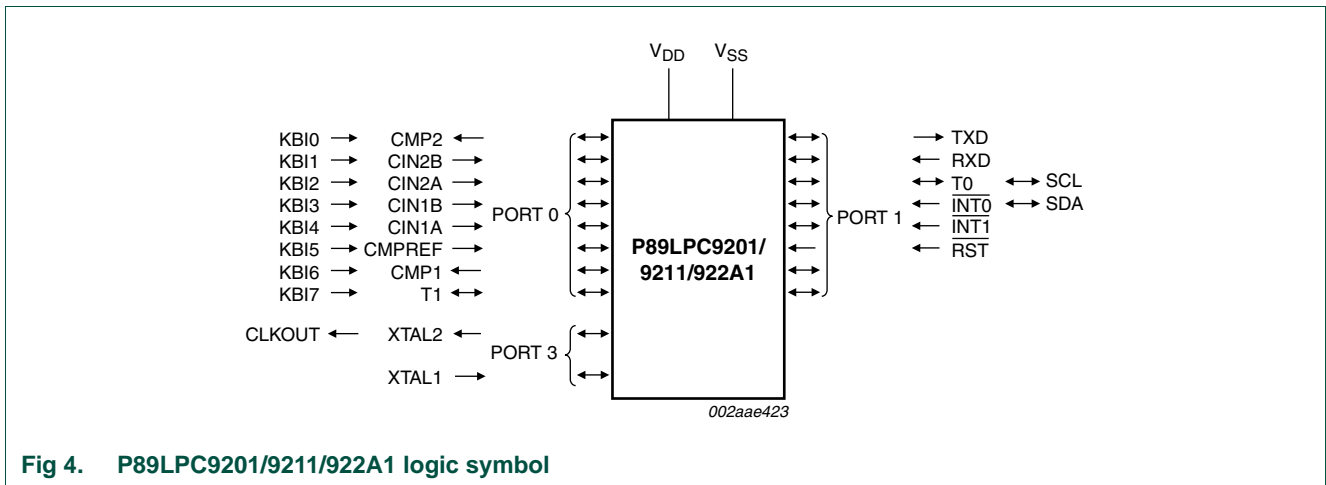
$V_{DD}$ $V_{SS}$

KBI0 CMP2
KBI1 CIN2B
KBI2 CIN2A
KBI3 CIN1B
KBI4 CIN1A
KBI5 CMPREF
KBI6 CMP1
KBI7 T1

PORT 0

P89LPC9201/ 9211/922A1

PORT 1

TXD
RXD
T0 SCL
$\overline{INT0}$ SDA
$\overline{INT1}$
$\overline{RST}$

CLKOUT XTAL2
PORT 3
XTAL1

002aae423

Fig 4. P89LPC9201/9211/922A1 logic symbol